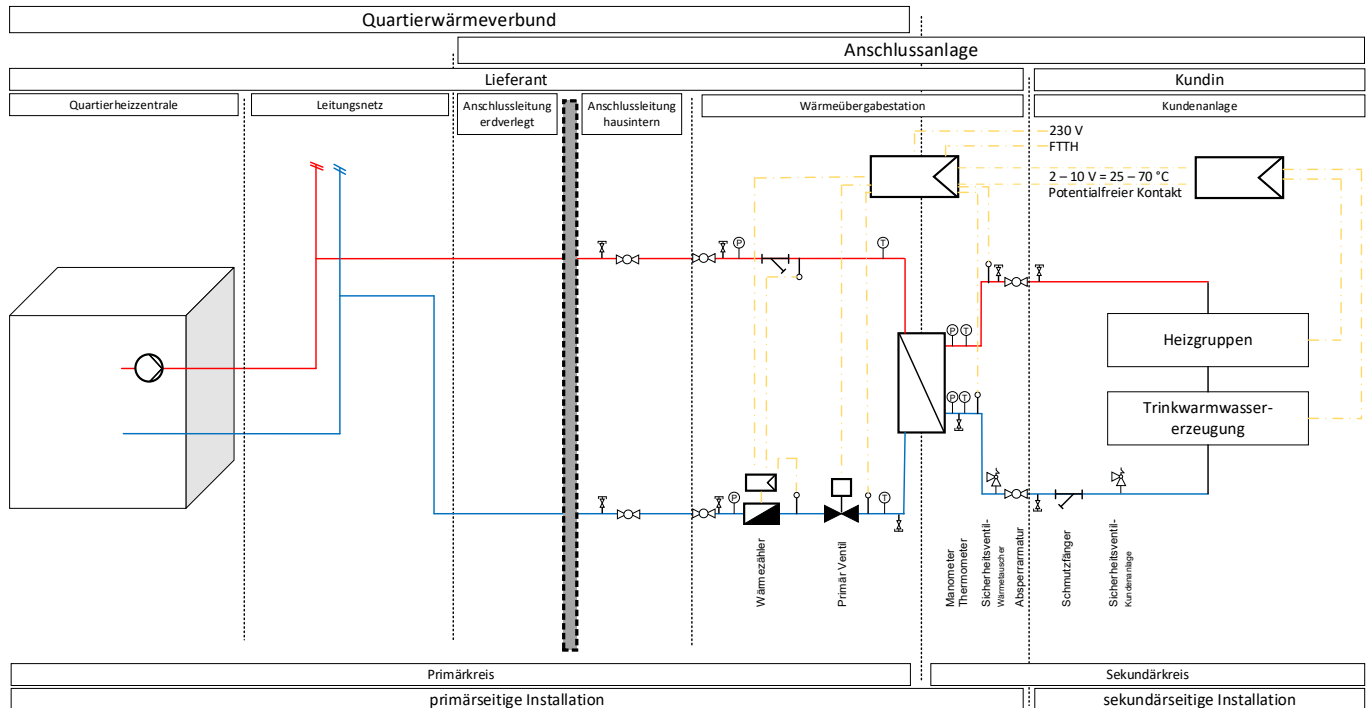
Quartierwärmeverbund

Anschlussanlage

Lieferant

Kundin

Quartierheizzentrale

Leitungsnetz

Anschlussleitung erdverlegt

Anschlussleitung hausintern

Wärmeübergabestation

Kundenanlage

230 V
FTTH

2 – 10 V = 25 – 70 °C
Potentialfreier Kontakt

P

T

Heizgruppen

Trinkwarmwassererzeugung

Wärmezähler

Primär Ventil

Manometer
Thermometer
Sicherheitsventil-Wärmetauscher
Absperrarmatur
Schmutzfänger
Sicherheitsventil-Kundenanlage

Primärkreis

Sekundärkreis

primärseitige Installation

sekundärseitige Installation